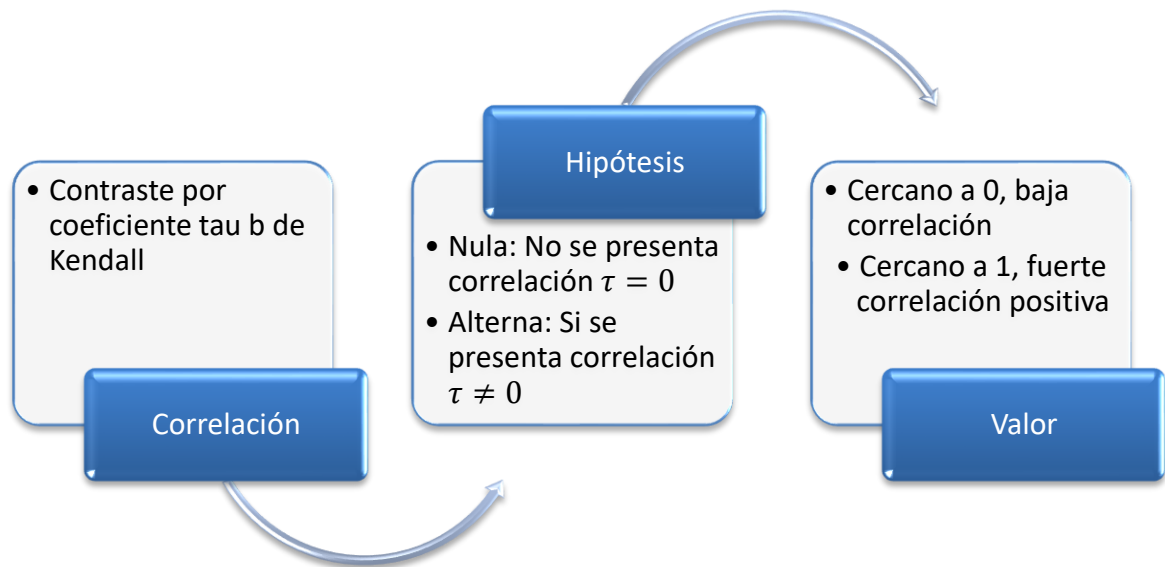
• Contraste por coeficiente tau b de Kendall

Correlación

Hipótesis

• Nula: No se presenta correlación $\tau = 0$
• Alterna: Si se presenta correlación $\tau \neq 0$

• Cercano a 0, baja correlación
• Cercano a 1, fuerte correlación positiva

Valor